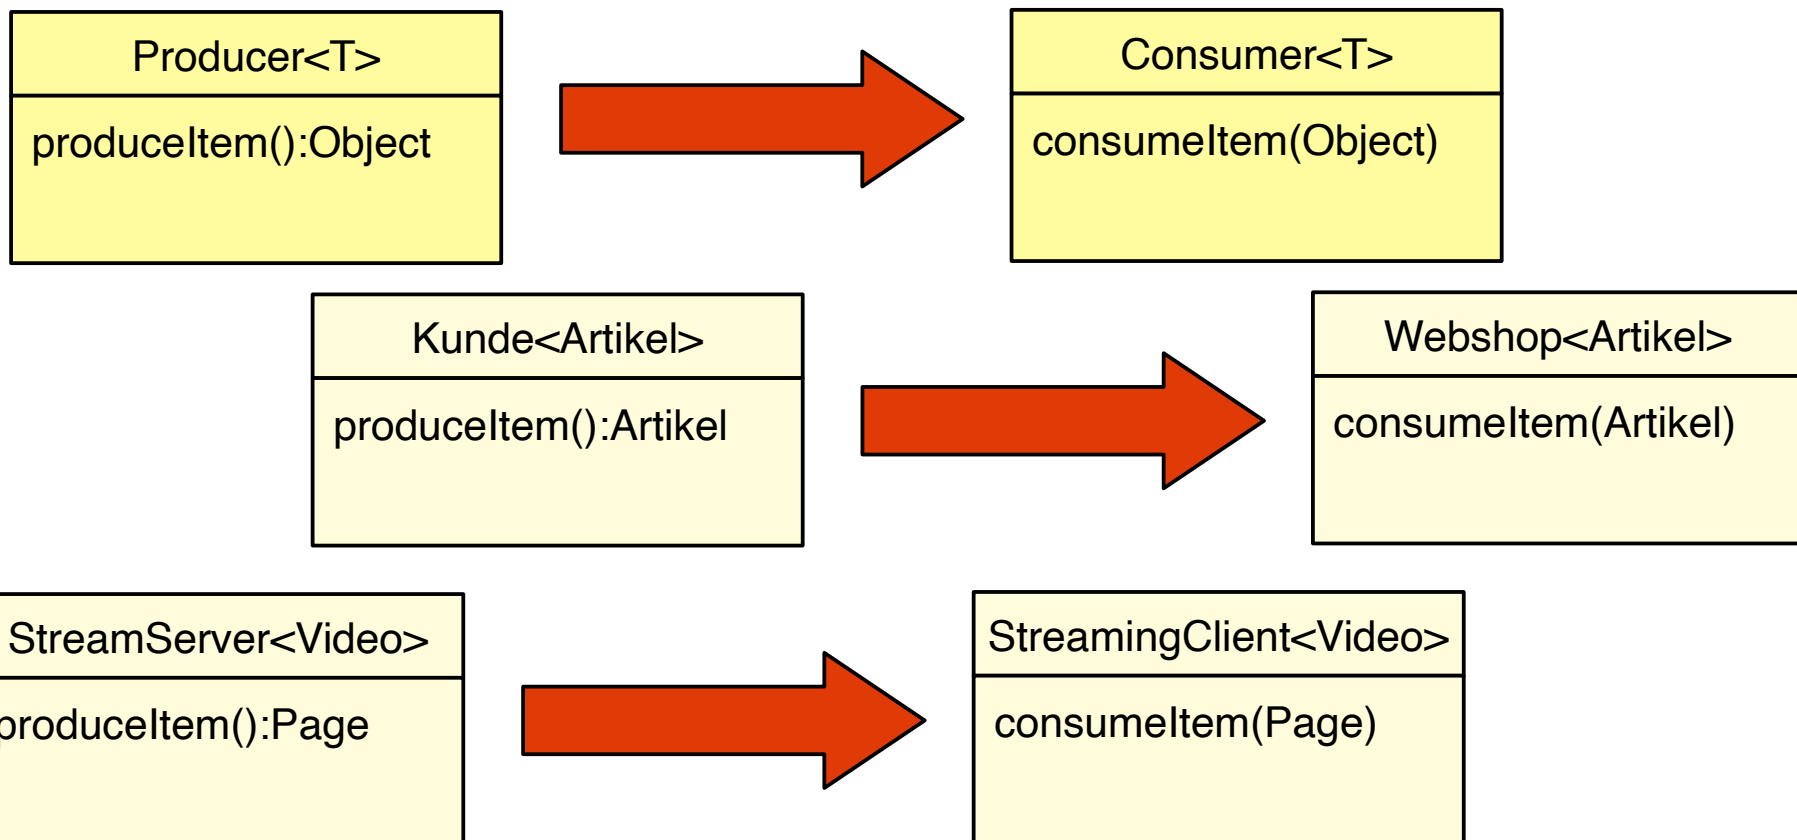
Producer<T>

produceItem():Object

Consumer<T>

consumeItem(Object)

Kunde<Artikel>

produceItem():Artikel

Webshop<Artikel>

consumeItem(Artikel)

StreamServer<Video>

produceItem():Page

StreamingClient<Video>

consumeItem(Page)